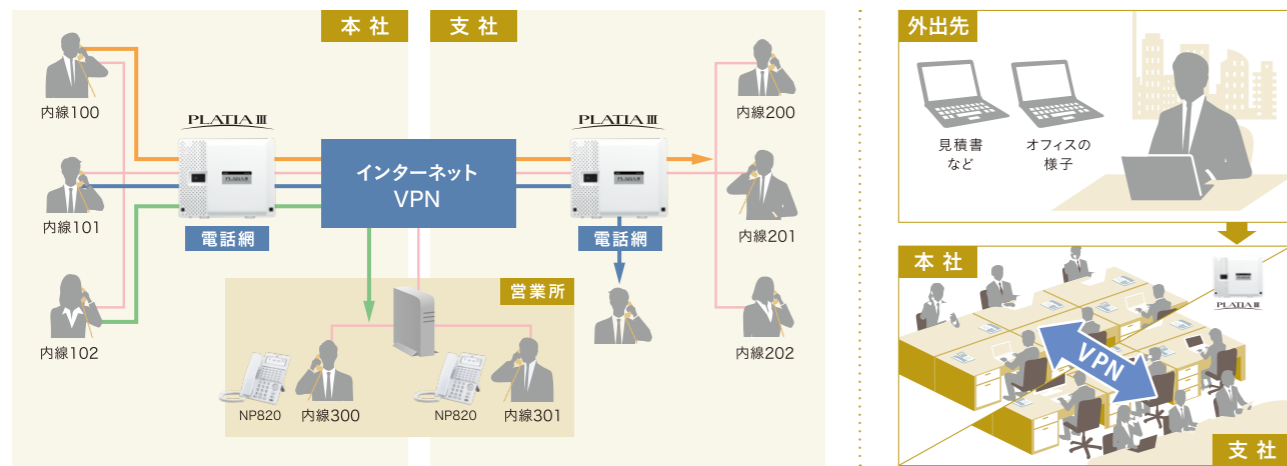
本社

支社

内線100

内線101

内線102

PLATIA III

電話網

インターネット
VPN

PLATIA III

電話網

内線200

内線201

内線202

営業所

NP820

内線300

NP820

内線301

外出先

見積書
など

オフィスの
様子

本社

PLATIA III

VPN

支社